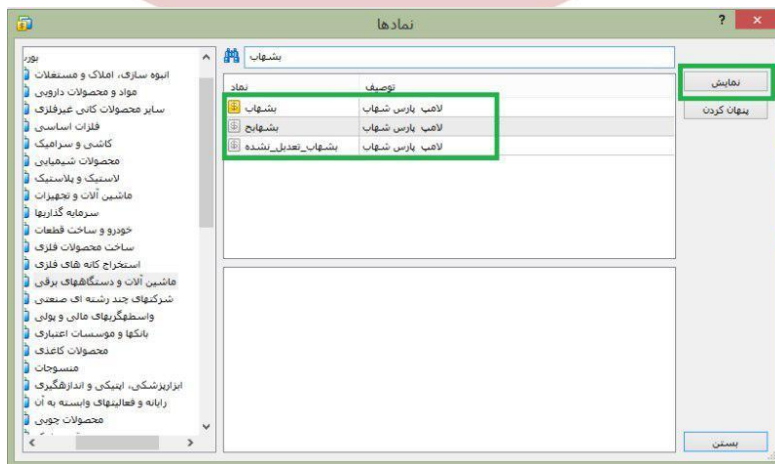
نمادها

?

بشهاب

| نماد | توصیف |
|---|---|
| بشهاب | لامپ پارس شهاب |
| بشهابح | لامپ پارس شهاب |
| بشهاب_تعدیل_نشده | لامپ پارس شهاب |

نمایش
پنهان کردن

بورس
انبوه سازی، املاک و مستغلات
مواد و محصولات دارویی
سایر محصولات کانی غیرفلزی
فلزات اساسی
کاشی و سرامیک
محصولات شیمیایی
لاستیک و پلاستیک
ماشین آلات و تجهیزات
سرمایه گذاریها
خودرو و ساخت قطعات
ساخت محصولات فلزی
استخراج کانه های فلزی
ماشین آلات و دستگاههای برقی
شرکتهای چند رشته ای صنعتی
واسطهگریهای مالی و پولی
بانکها و موسسات اعتباری
محصولات کاغذی
منسوجات
ابزارپزشکی، اپتیکی و اندازهگیری
رایانه و فعالیتهای وابسته به آن
محصولات چوبی

بستن